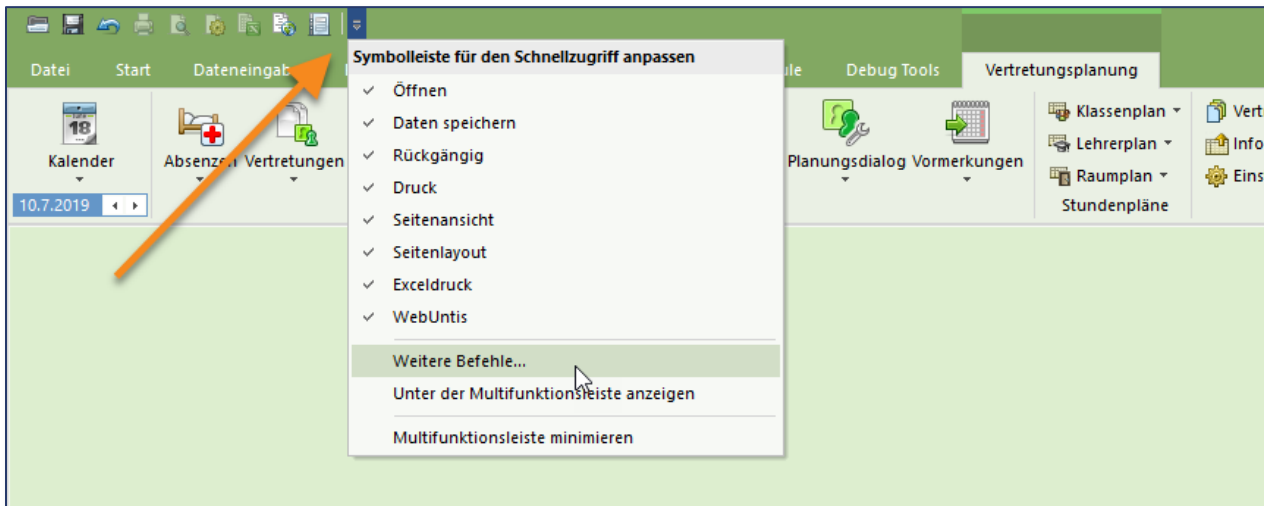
Datei Start Dateneingab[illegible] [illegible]ule Debug Tools Vertretungsplanung

18
Kalender
10.7.2019

Absenzen Vertretungen

Planungsdialog Vormerkungen

Klassenplan
Lehrerplan
Raumplan
Stundenpläne

Vert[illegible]
Info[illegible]
Eins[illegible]

Symbolleiste für den Schnellzugriff anpassen
✓ Öffnen
✓ Daten speichern
✓ Rückgängig
✓ Druck
✓ Seitenansicht
✓ Seitenlayout
✓ Exceldruck
✓ WebUntis
Weitere Befehle...
Unter der Multifunktionsleiste anzeigen
Multifunktionsleiste minimieren